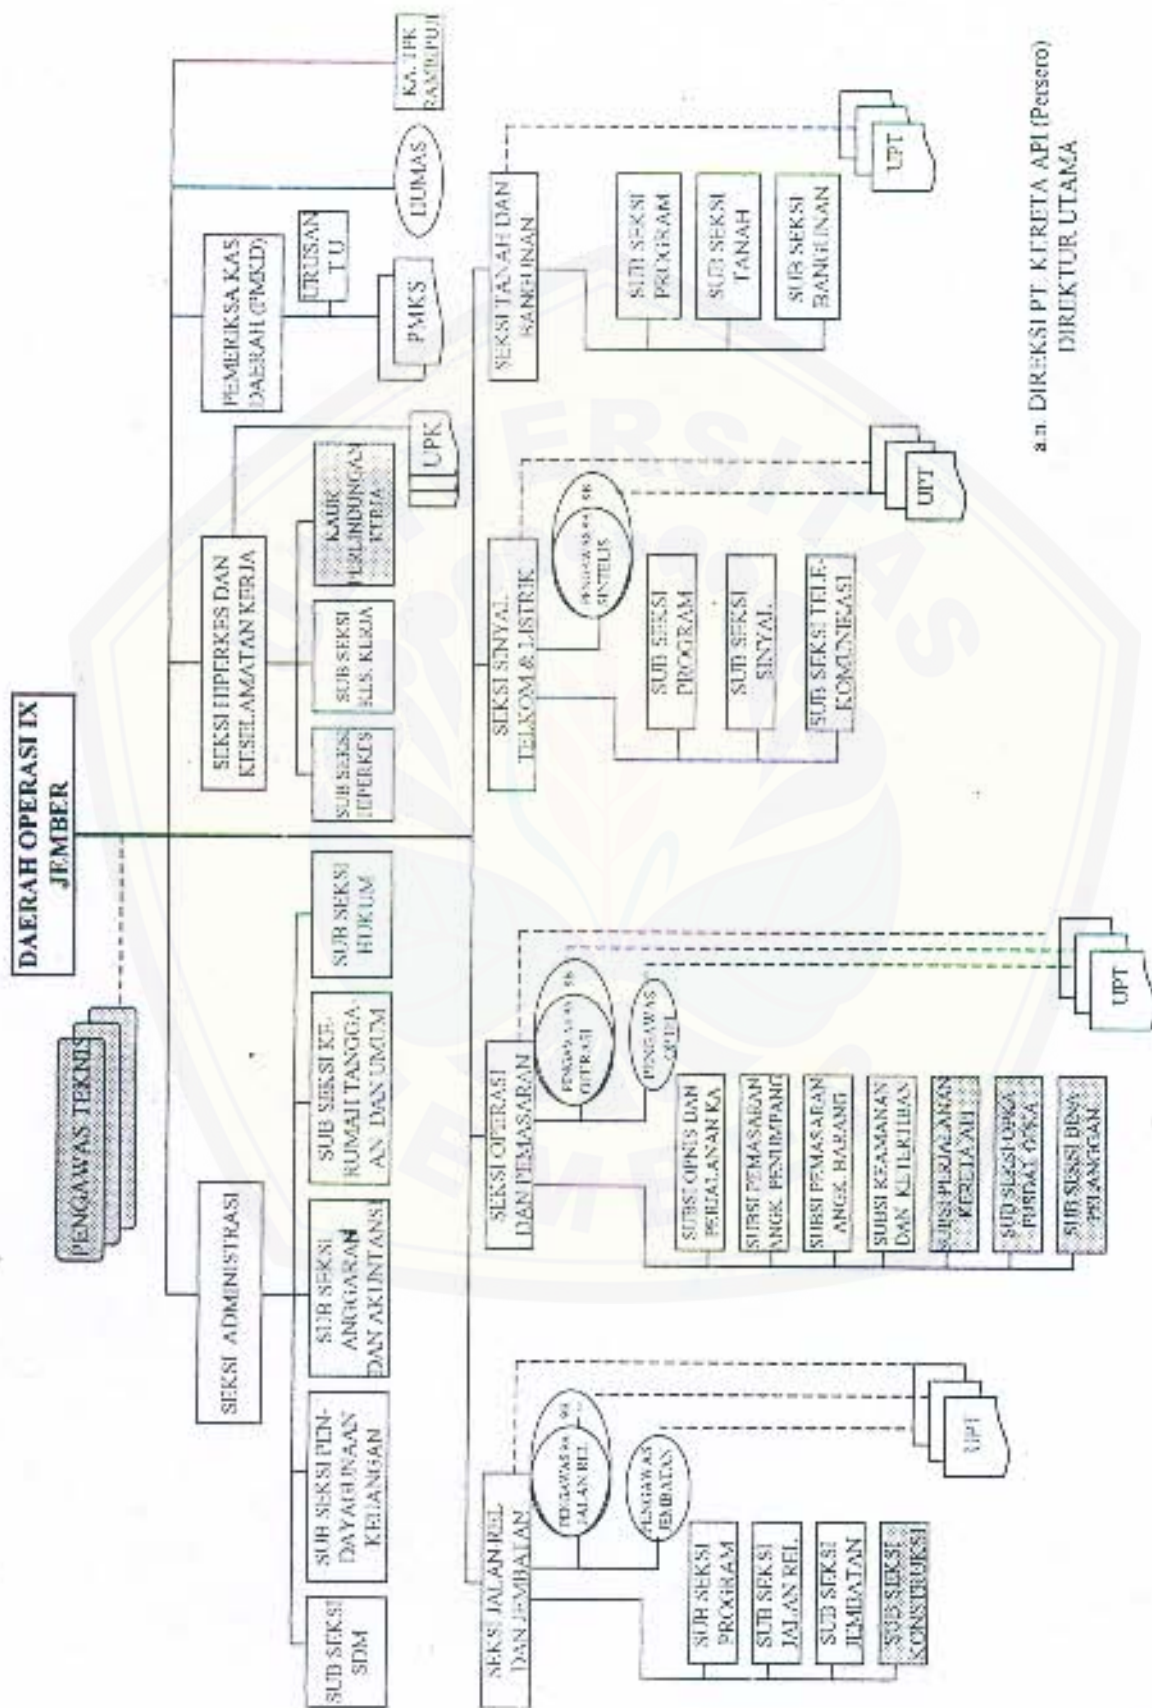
DAERAH OPERASI IX JEMBER

PENGAWAS TEKNIS

SEKSI ADMINISTRASI

SUB SEKSI SDM

SUB SEKSI PENDAYAGUNAAN KEUANGAN

SUB SEKSI ANGGARAN DAN AKUNTANSI

SUB SEKSI KERUMAH TANGGAAN DAN UMUM

SUB SEKSI HUKUM

SEKSI HIPERKES DAN KESELAMATAN KERJA

SUB SEKSI HIPERKES

SUB SEKSI KLS. KERJA

KAUR PERLINDUNGAN KERJA

UPK

PEMERIKSA KAS DAERAH (PMKD)

URUSAN TU

PMKS

HUMAS

Ka. TPK RAMBIPUJI

SEKSI JALAN REL DAN JEMBATAN

PENGAWAS JALAN REL

PENGAWAS JEMBATAN

SUB SEKSI PROGRAM

SUB SEKSI JALAN REL

SUB SEKSI JEMBATAN

SUB SEKSI KONSTRUKSI

UPT

SEKSI OPERASI DAN PEMASARAN

PENGAWAS OPERASI

PENGAWAS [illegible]

SUBSI OPRS DAN PERJALANAN KA

SUBSI PEMASARAN ANGK. PENUMPANG

SUBSI PEMASARAN ANGK. BARANG

SUBSI KEAMANAN DAN KETERTIBAN

SUBSI PERJALANAN KERETA API

SUB SEKSI OPKA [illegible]

SUB SEKSI BINA PELANGGAN

UPT

SEKSI SINYAL TELKOM & LISTRIK

PENGAWAS SINTELIS

SUB SEKSI PROGRAM

SUB SEKSI SINYAL

SUB SEKSI TELEKOMUNIKASI

UPT

SEKSI TANAH DAN BANGUNAN

SUB SEKSI PROGRAM

SUB SEKSI TANAH

SUB SEKSI BANGUNAN

UPT

a.n. DIREKSI PT. KERETA API (Persero)
DIREKTUR UTAMA